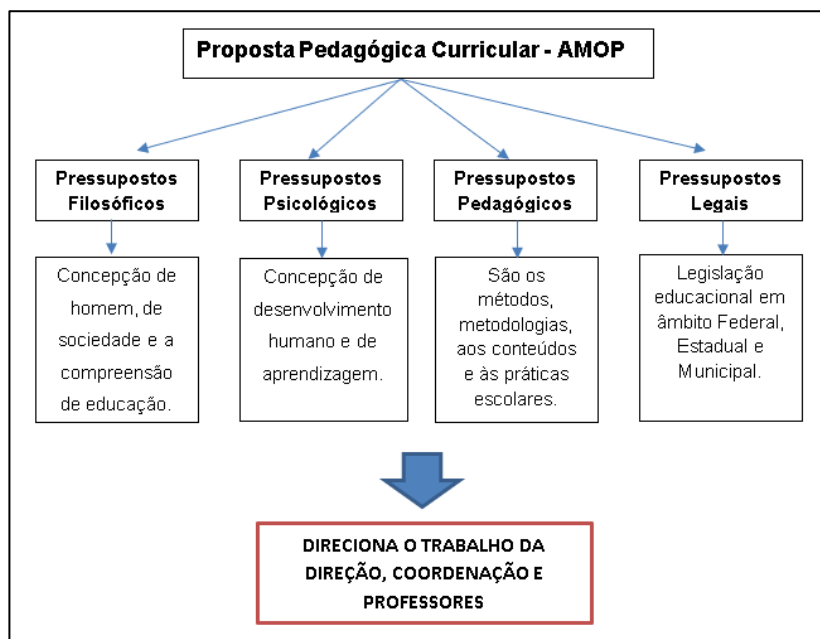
Proposta Pedagógica Curricular - AMOP

Pressupostos Filosóficos

Concepção de homem, de sociedade e a compreensão de educação.

Pressupostos Psicológicos

Concepção de desenvolvimento humano e de aprendizagem.

Pressupostos Pedagógicos

São os métodos, metodologias, aos conteúdos e às práticas escolares.

Pressupostos Legais

Legislação educacional em âmbito Federal, Estadual e Municipal.

DIRECIONA O TRABALHO DA DIREÇÃO, COORDENAÇÃO E PROFESSORES